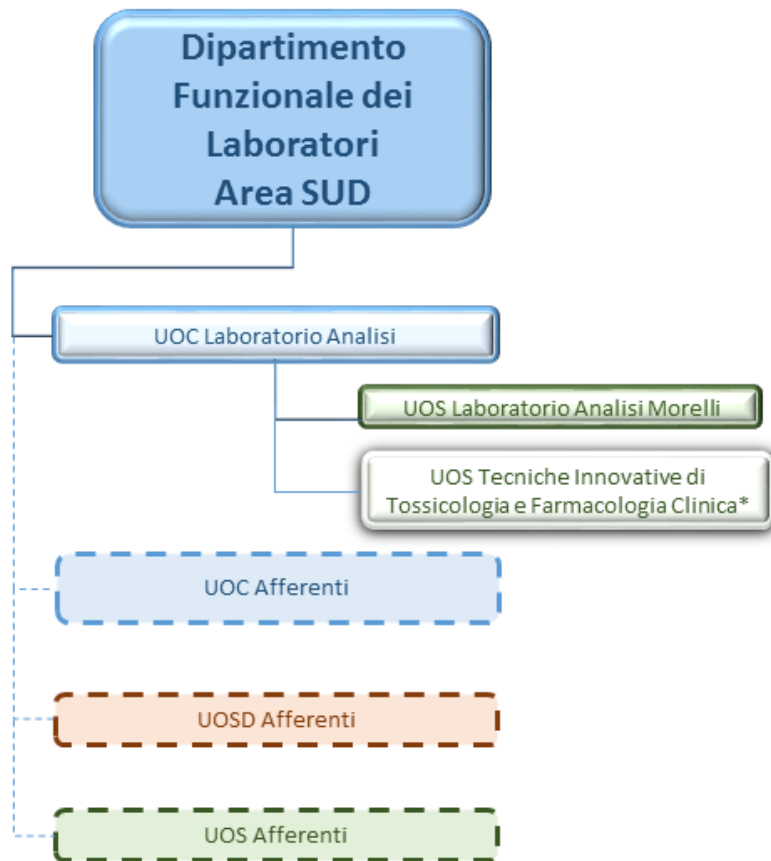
Dipartimento Funzionale dei Laboratori Area SUD

UOC Laboratorio Analisi

UOS Laboratorio Analisi Morelli

UOS Tecniche Innovative di Tossicologia e Farmacologia Clinica*

UOC Afferenti

UOSD Afferenti

UOS Afferenti